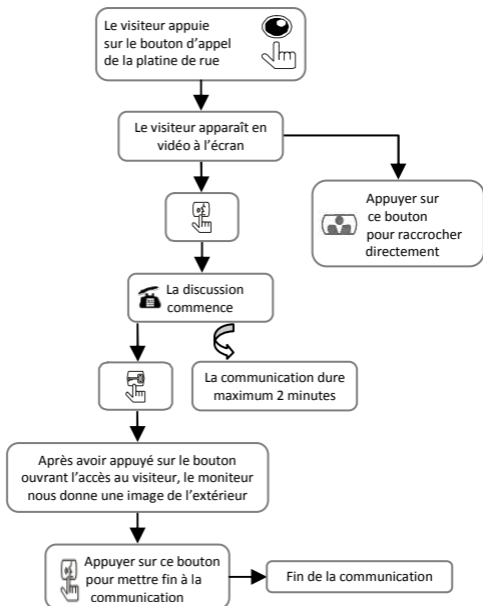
Le visiteur appuie sur le bouton d'appel de la platine de rue

Le visiteur apparaît en vidéo à l'écran

Appuyer sur ce bouton pour raccrocher directement

La discussion commence

La communication dure maximum 2 minutes

Après avoir appuyé sur le bouton ouvrant l'accès au visiteur, le moniteur nous donne une image de l'extérieur

Appuyer sur ce bouton pour mettre fin à la communication

Fin de la communication